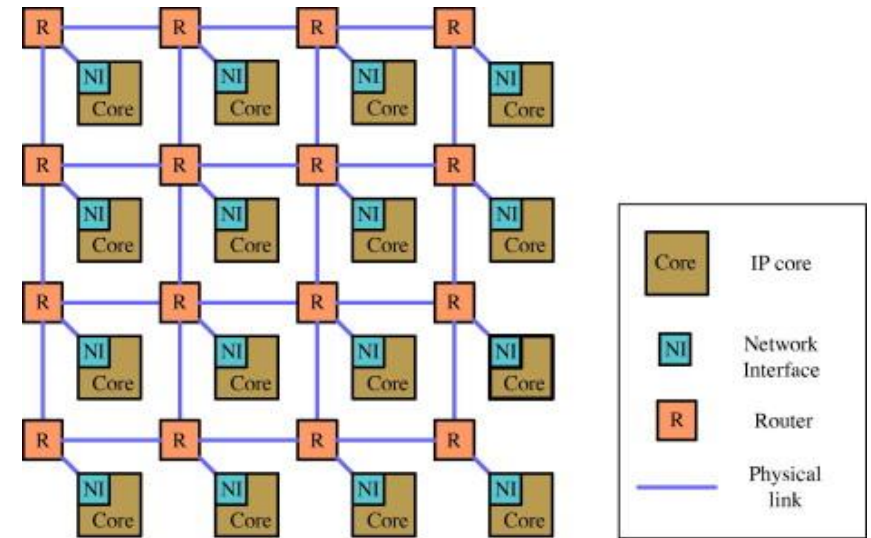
R R R R
NI Core NI Core NI Core NI Core
R R R R
NI Core NI Core NI Core NI Core
R R R R
NI Core NI Core NI Core NI Core
R R R R
NI Core NI Core NI Core NI Core

Core IP core
NI Network Interface
R Router
Physical link